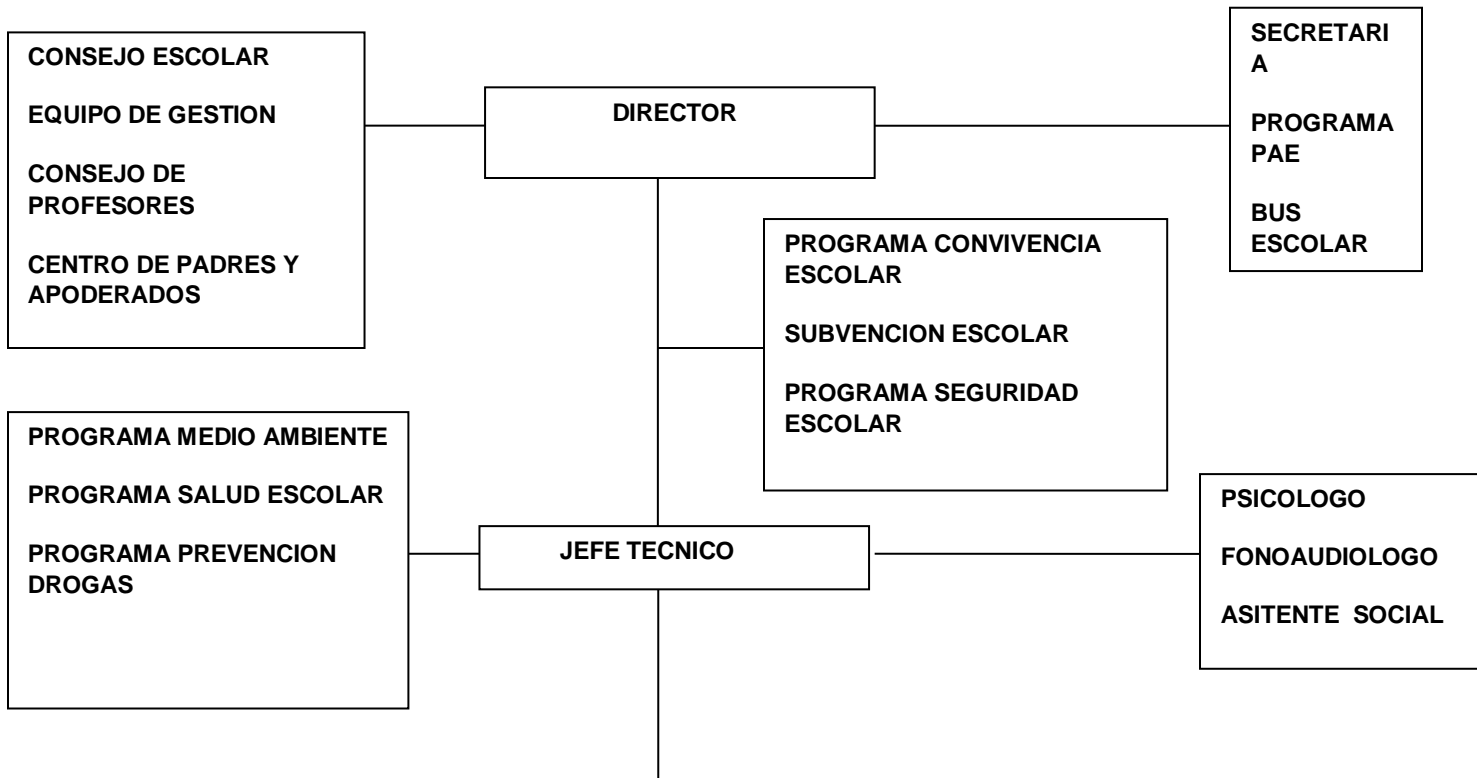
CONSEJO ESCOLAR

EQUIPO DE GESTION

CONSEJO DE PROFESORES

CENTRO DE PADRES Y APODERADOS

DIRECTOR

SECRETARIA

PROGRAMA PAE

BUS ESCOLAR

PROGRAMA CONVIVENCIA ESCOLAR

SUBVENCION ESCOLAR

PROGRAMA SEGURIDAD ESCOLAR

PROGRAMA MEDIO AMBIENTE

PROGRAMA SALUD ESCOLAR

PROGRAMA PREVENCION DROGAS

JEFE TECNICO

PSICOLOGO

FONOAUDIOLOGO

ASITENTE SOCIAL